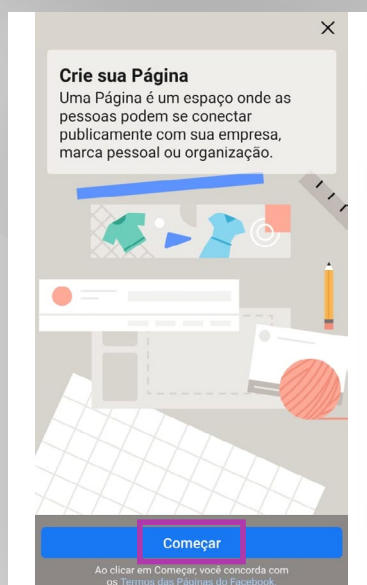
×

Crie sua Página

Uma Página é um espaço onde as pessoas podem se conectar publicamente com sua empresa, marca pessoal ou organização.

Começar

Ao clicar em Começar, você concorda com os Termos das Páginas do Facebook